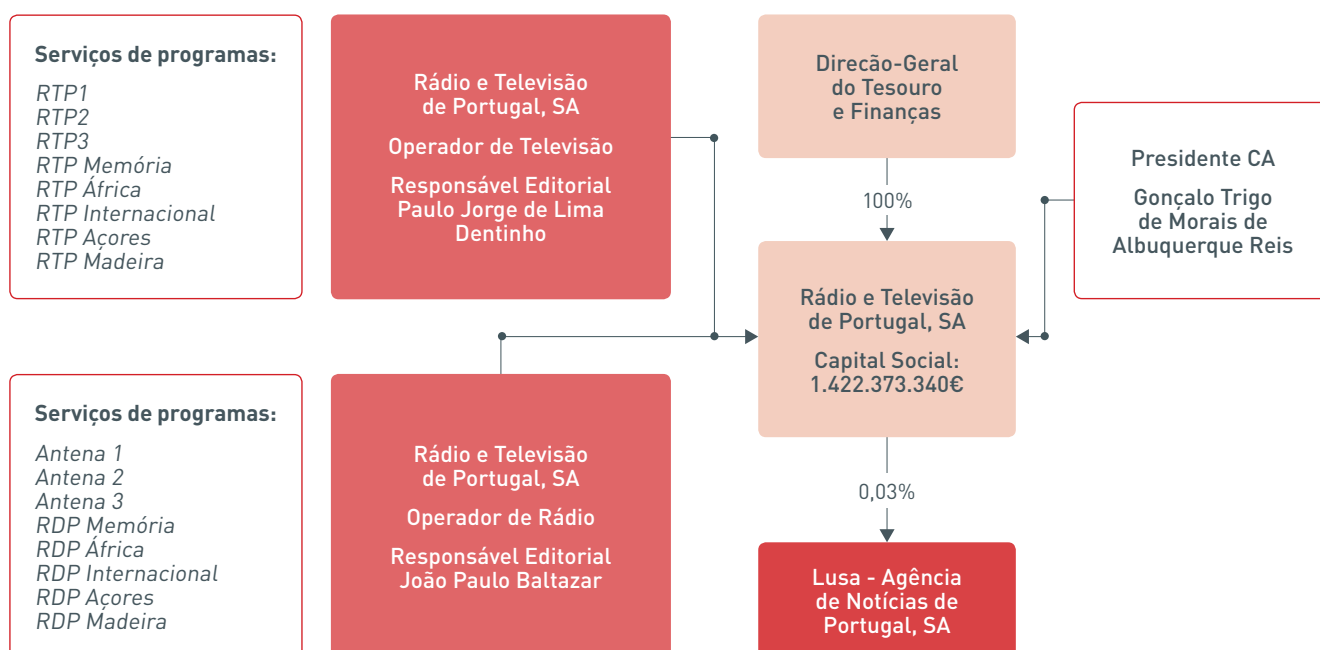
Serviços de programas:

RTP1
RTP2
RTP3
RTP Memória
RTP África
RTP Internacional
RTP Açores
RTP Madeira

Rádio e Televisão de Portugal, SA

Operador de Televisão

Responsável Editorial Paulo Jorge de Lima Dentinho

Direcão-Geral do Tesouro e Finanças

100%

Presidente CA

Gonçalo Trigo de Morais de Albuquerque Reis

Rádio e Televisão de Portugal, SA

Capital Social: 1.422.373.340€

Serviços de programas:

Antena 1
Antena 2
Antena 3
RDP Memória
RDP África
RDP Internacional
RDP Açores
RDP Madeira

Rádio e Televisão de Portugal, SA

Operador de Rádio

Responsável Editorial João Paulo Baltazar

0,03%

Lusa - Agência de Notícias de Portugal, SA